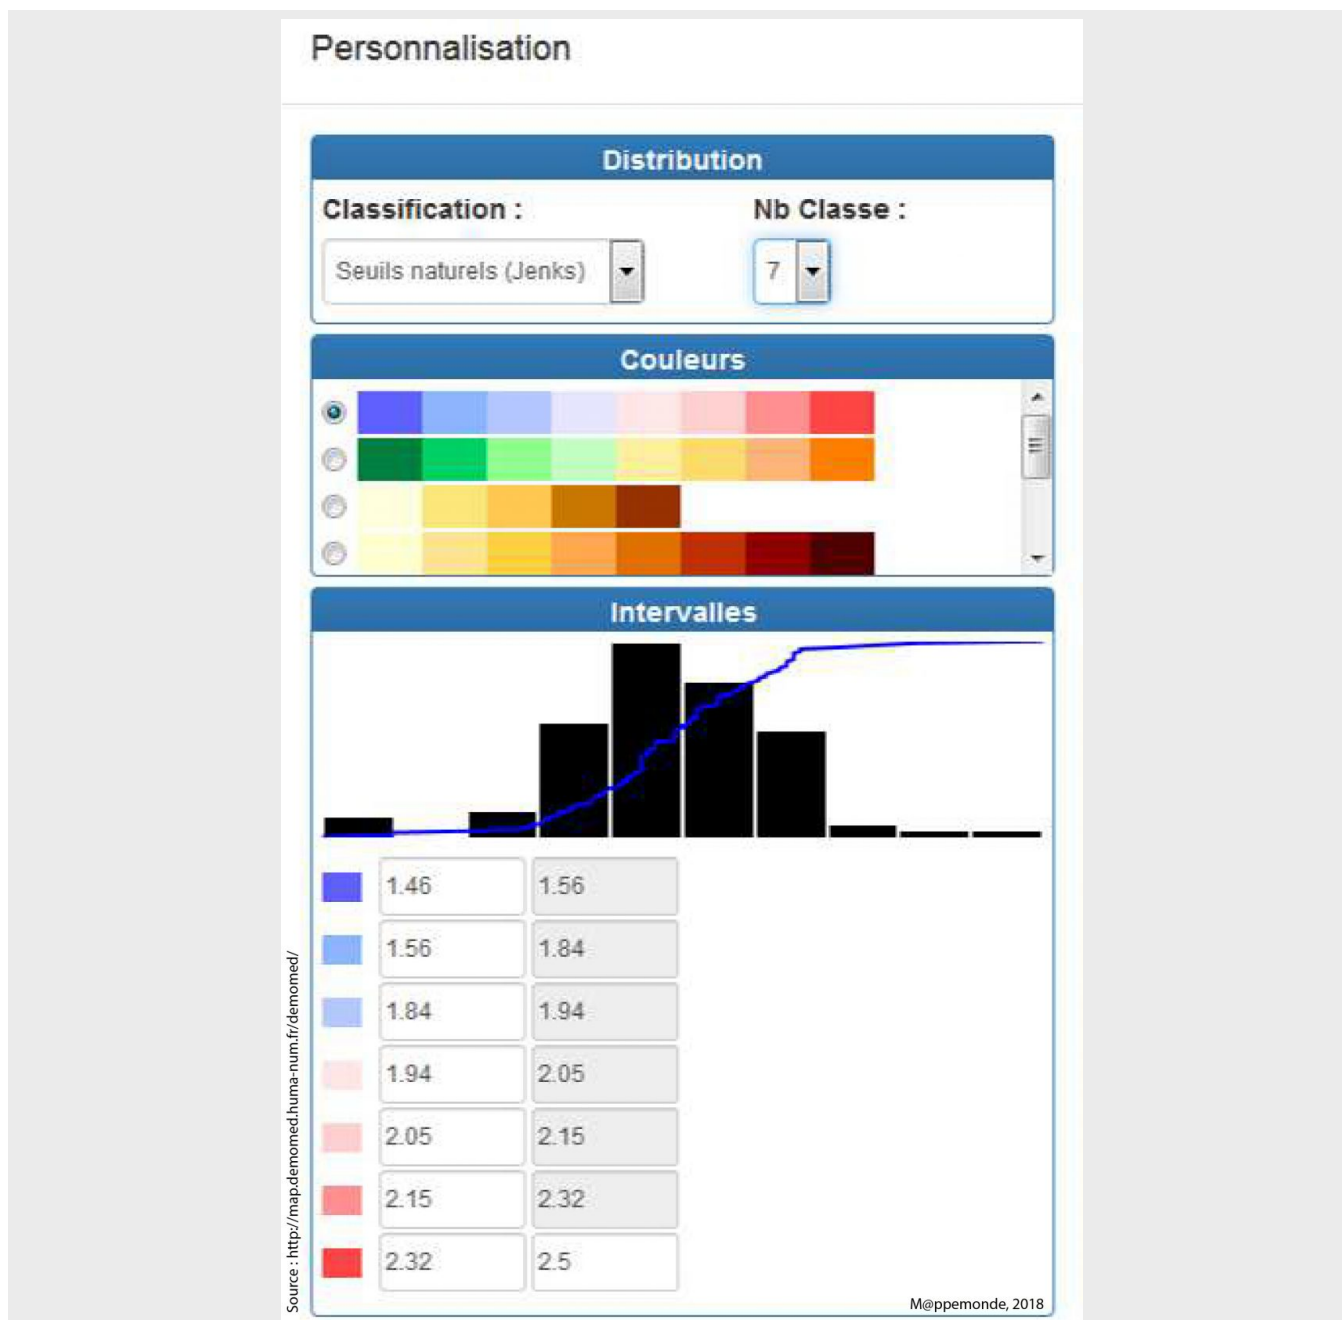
Personnalisation

Distribution

Classification :

Seuils naturels (Jenks)

Nb Classe :

7

Couleurs

Intervalles

| | | |
|---|---|---|
| | 1.46 | 1.56 |
| | 1.56 | 1.84 |
| | 1.84 | 1.94 |
| | 1.94 | 2.05 |
| | 2.05 | 2.15 |
| | 2.15 | 2.32 |
| | 2.32 | 2.5 |

Source : http://map.demomed.huma-num.fr/demomed/

M@ppemonde, 2018